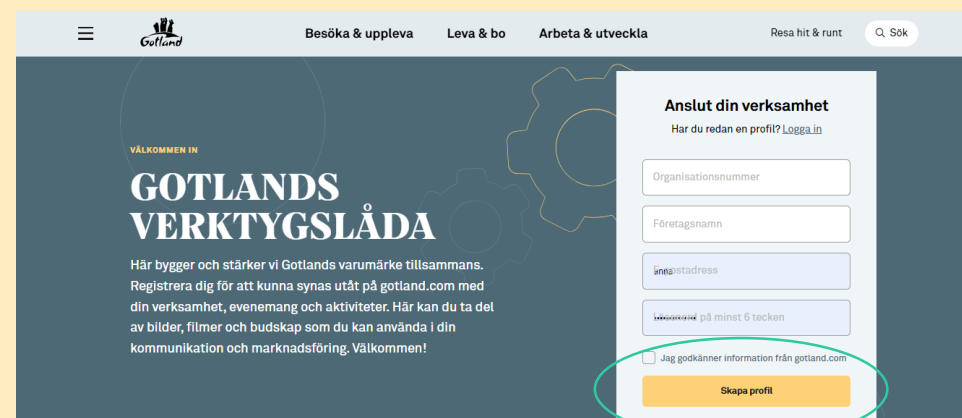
Gotland

Besöka & uppleva

Leva & bo

Arbeta & utveckla

Resa hit & runt

Sök

VÄLKOMMEN IN

GOTLANDS VERKTYGSLÅDA

Här bygger och stärker vi Gotlands varumärke tillsammans. Registrera dig för att kunna synas utåt på gotland.com med din verksamhet, evenemang och aktiviteter. Här kan du ta del av bilder, filmer och budskap som du kan använda i din kommunikation och marknadsföring. Välkommen!

Anslut din verksamhet

Har du redan en profil? Logga in

Organisationsnummer

Företagsnamn

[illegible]postadress

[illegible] på minst 6 tecken

Jag godkänner information från gotland.com

Skapa profil